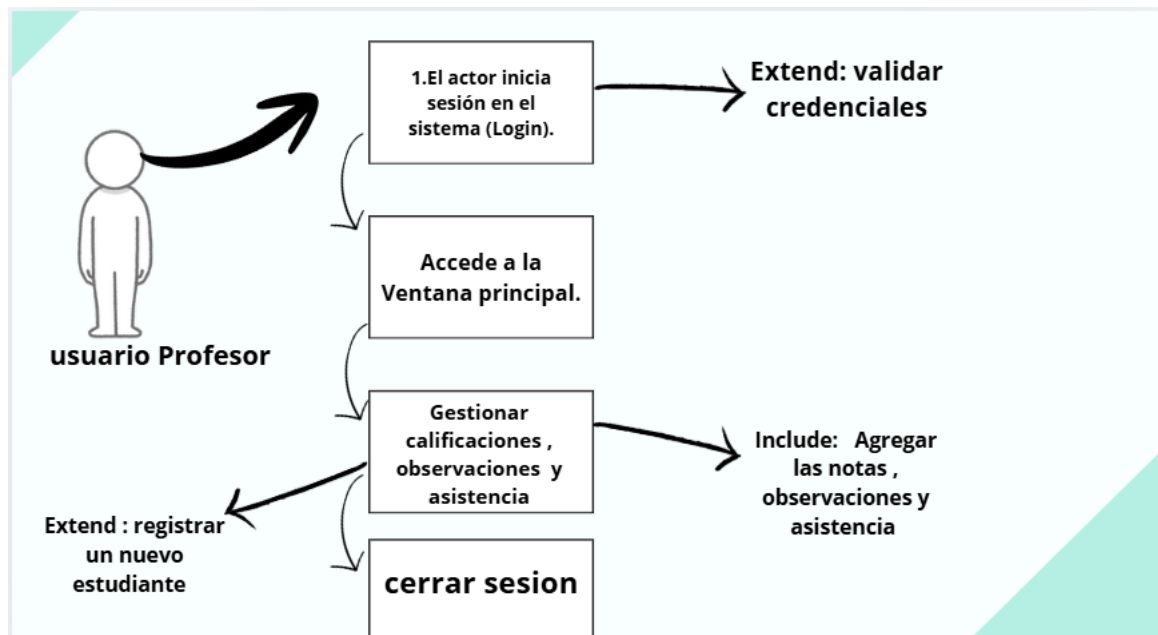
1.El actor inicia sesión en el sistema (Login).

Extend: validar credenciales

usuario Profesor

Accede a la Ventana principal.

Gestionar calificaciones , observaciones y asistencia

Include: Agregar las notas , observaciones y asistencia

Extend : registrar un nuevo estudiante

cerrar sesion